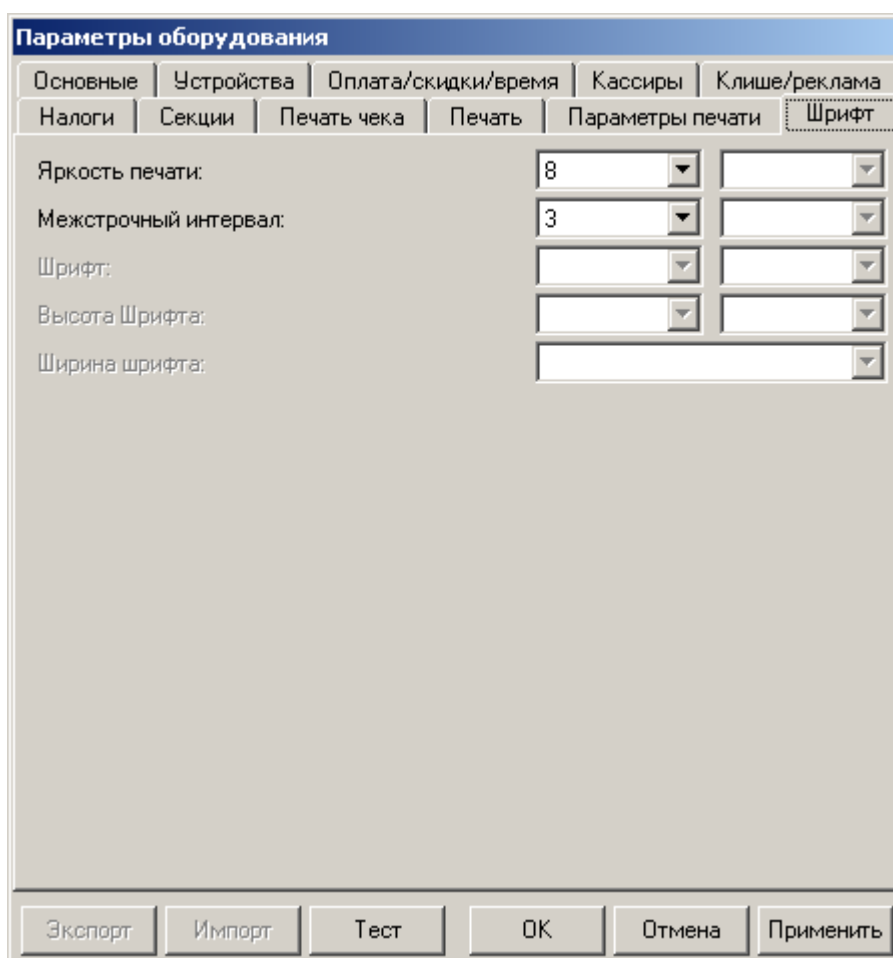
Параметры оборудования

Основные | Устройства | Оплата/скидки/время | Кассиры | Клише/реклама

Налоги | Секции | Печать чека | Печать | Параметры печати | Шрифт

Яркость печати: 8

Межстрочный интервал: 3

Шрифт:

Высота Шрифта:

Ширина шрифта:

Экспорт | Импорт | Тест | OK | Отмена | Применить